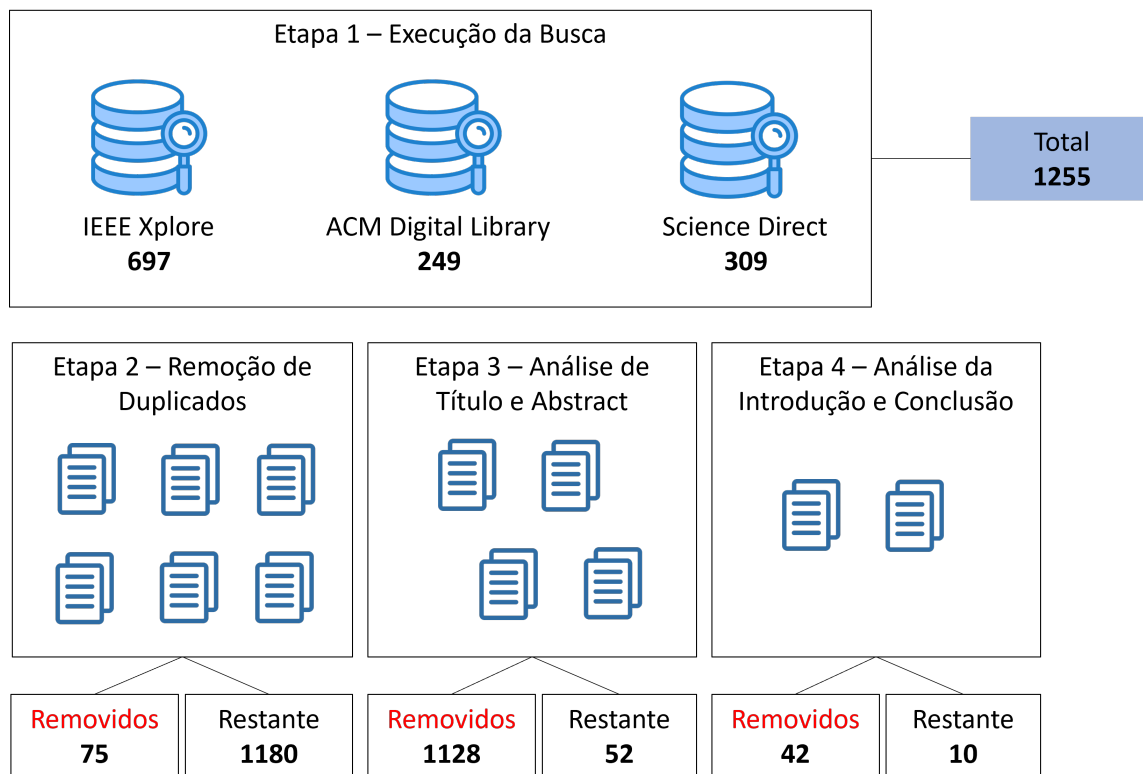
Etapa 1 – Execução da Busca

IEEE Xplore
**697**

ACM Digital Library
**249**

Science Direct
**309**

Total
**1255**

Etapa 2 – Remoção de Duplicados

Etapa 3 – Análise de Título e Abstract

Etapa 4 – Análise da Introdução e Conclusão

Removidos
**75**

Restante
**1180**

Removidos
**1128**

Restante
**52**

Removidos
**42**

Restante
**10**